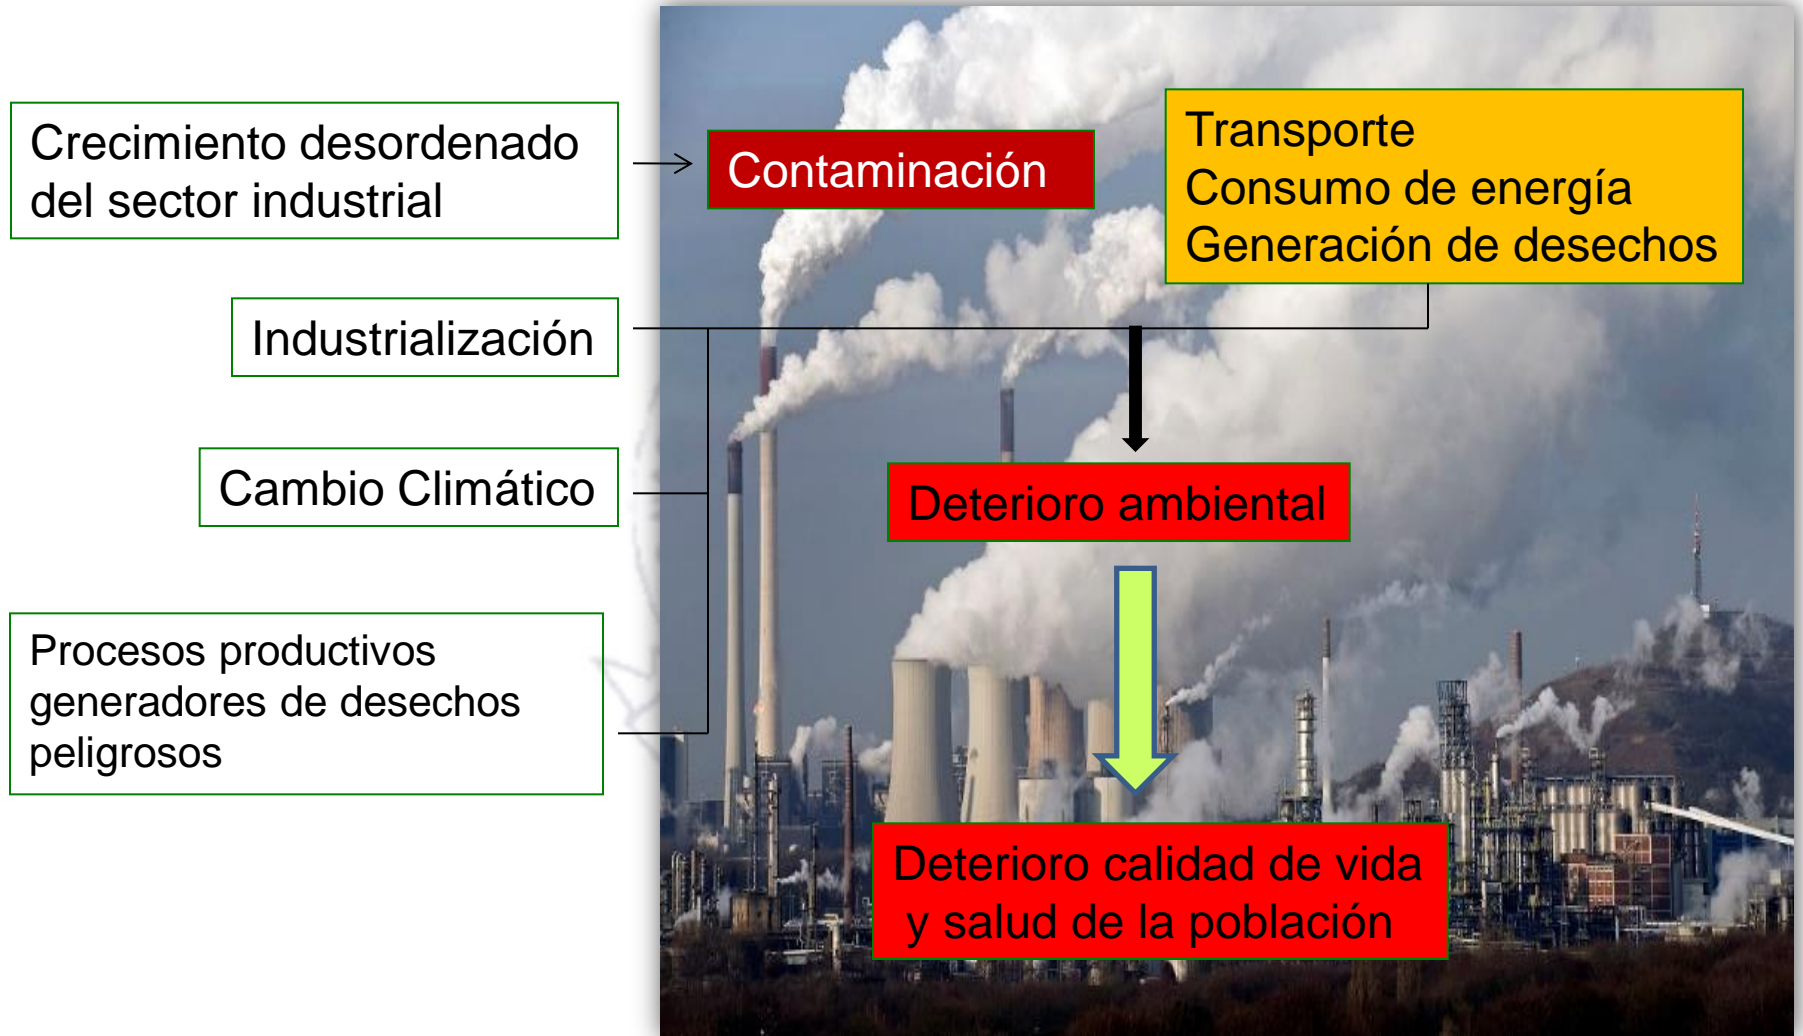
Crecimiento desordenado del sector industrial

Contaminación

Transporte
Consumo de energía
Generación de desechos

Industrialización

Cambio Climático

Deterioro ambiental

Procesos productivos generadores de desechos peligrosos

Deterioro calidad de vida y salud de la población